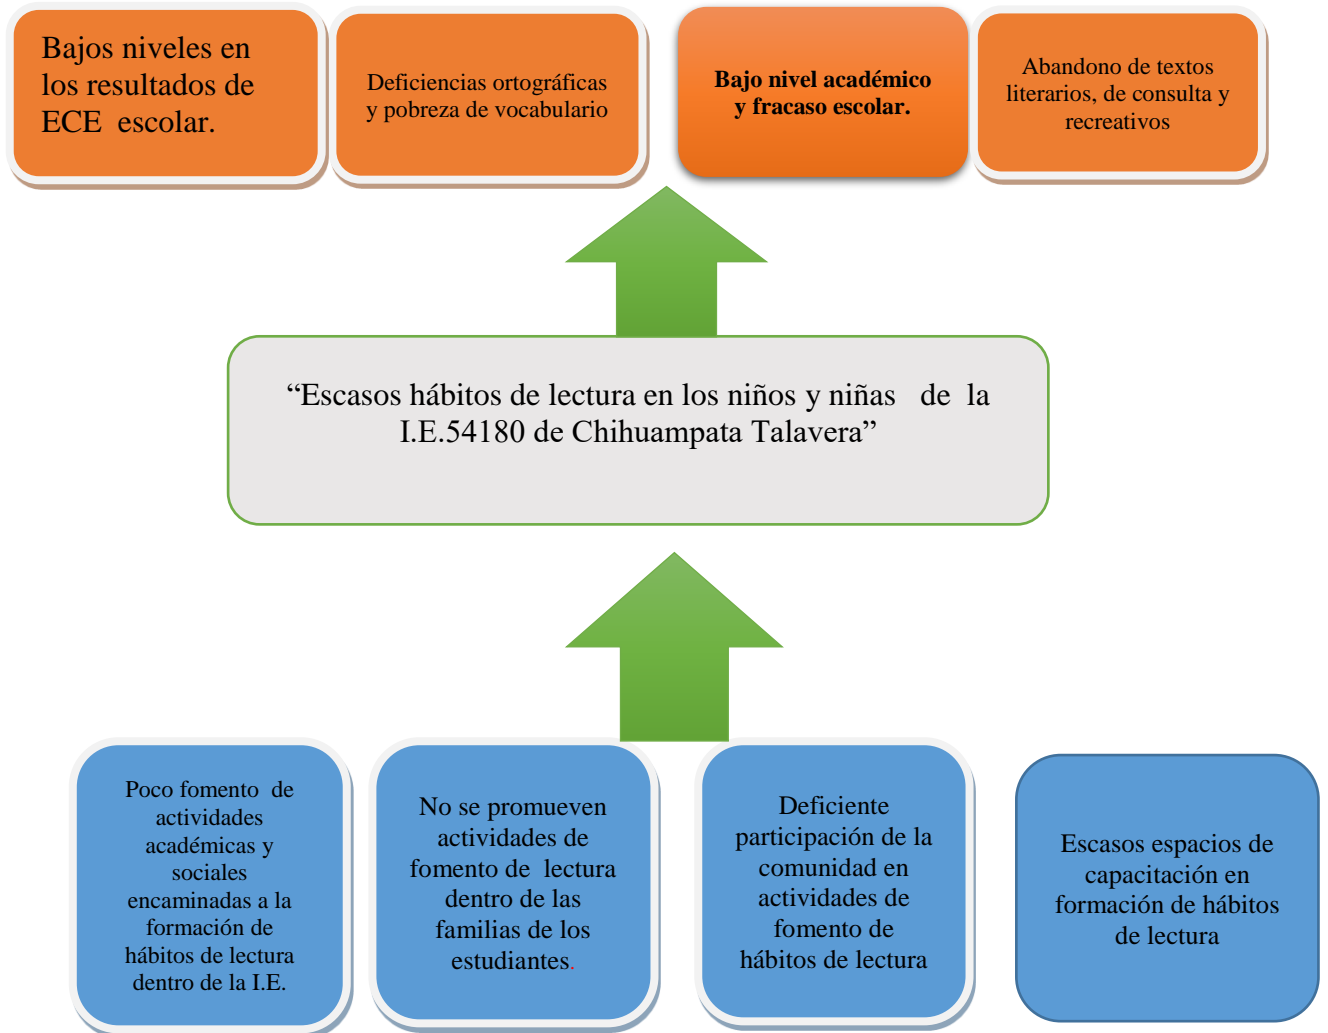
Bajos niveles en los resultados de ECE escolar.

Deficiencias ortográficas y pobreza de vocabulario

Bajo nivel académico y fracaso escolar.

Abandono de textos literarios, de consulta y recreativos

“Escasos hábitos de lectura en los niños y niñas de la I.E.54180 de Chihuampata Talavera”

Poco fomento de actividades académicas y sociales encaminadas a la formación de hábitos de lectura dentro de la I.E.

No se promueven actividades de fomento de lectura dentro de las familias de los estudiantes.

Deficiente participación de la comunidad en actividades de fomento de hábitos de lectura

Escasos espacios de capacitación en formación de hábitos de lectura